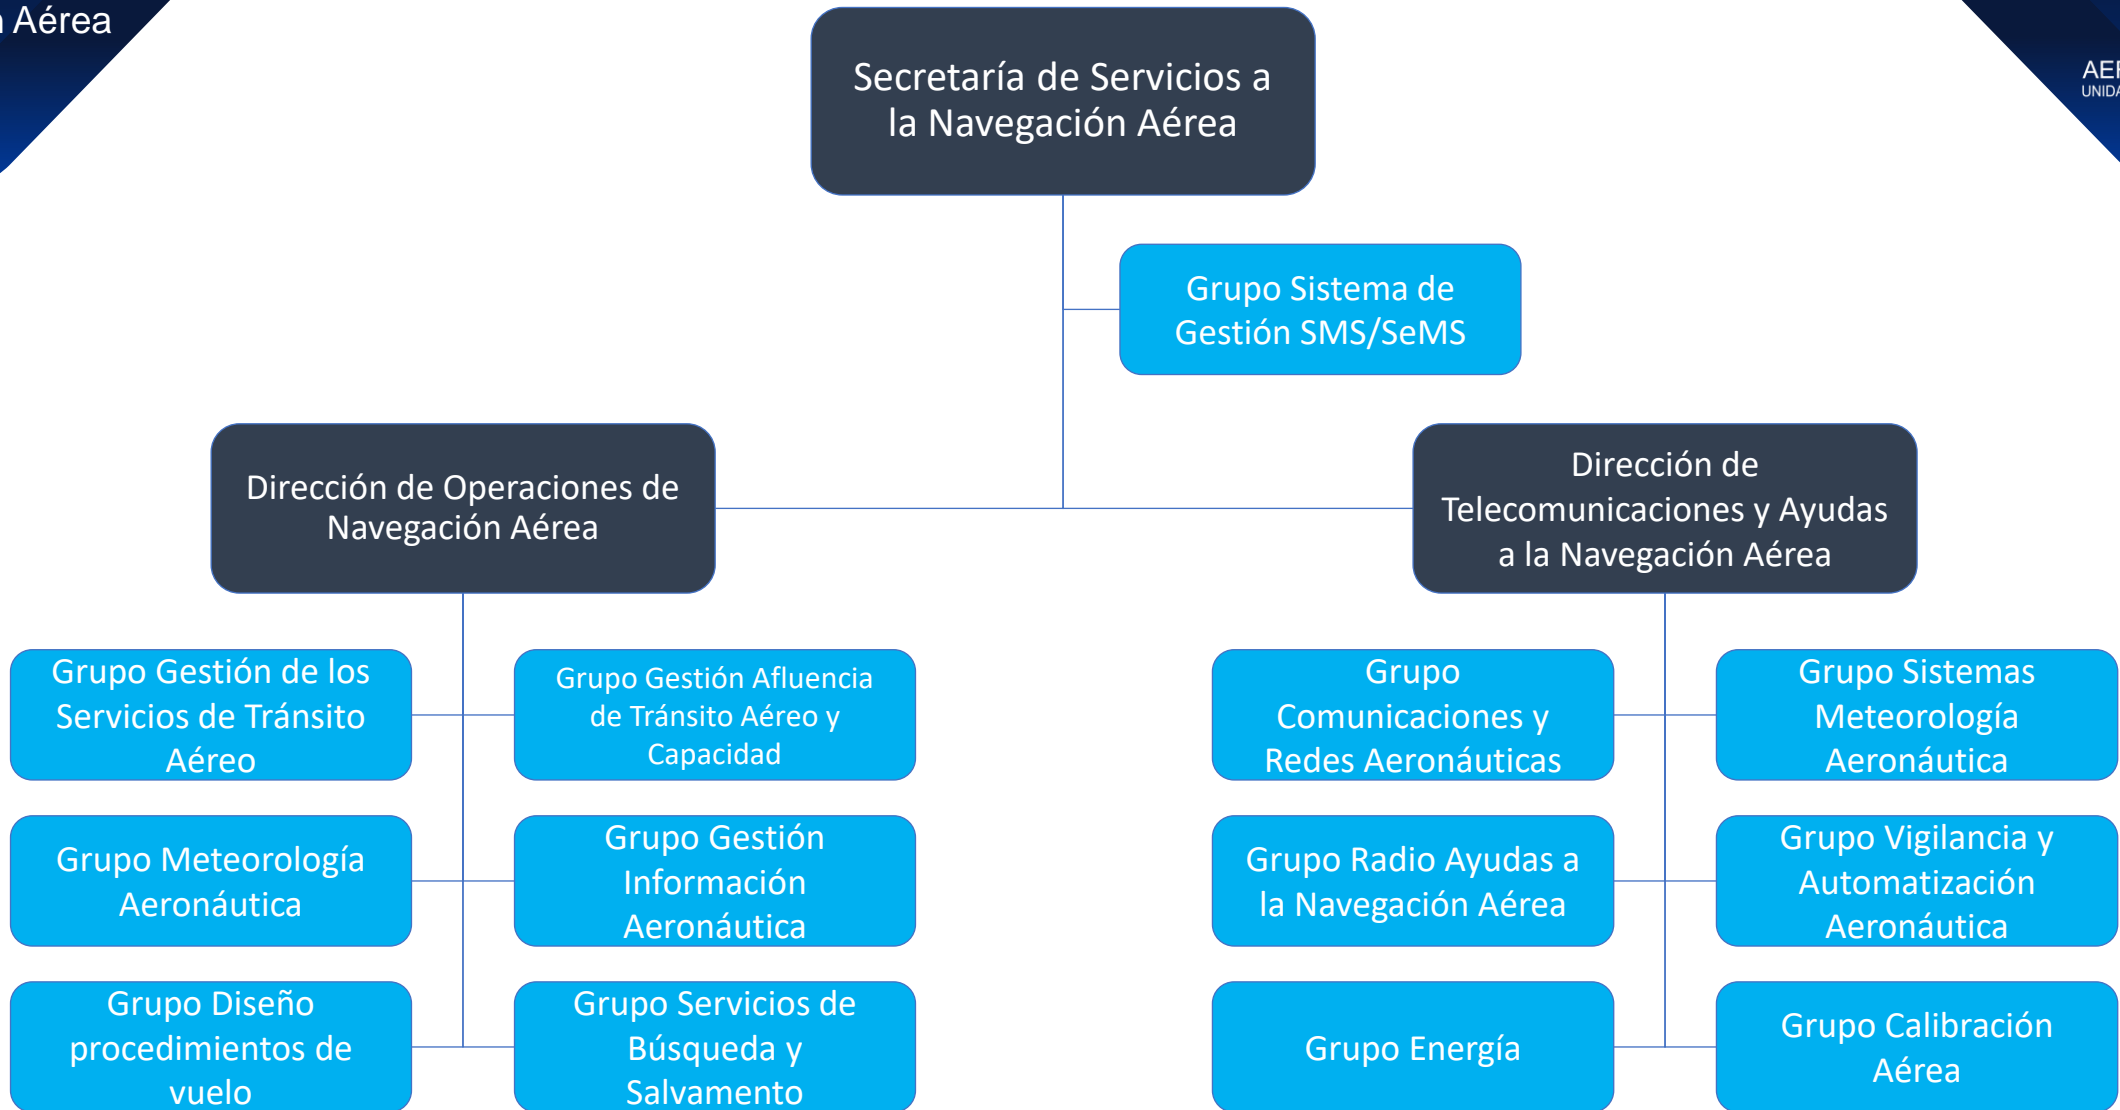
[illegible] Aérea

AE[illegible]
UNIDA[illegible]

Secretaría de Servicios a la Navegación Aérea

Grupo Sistema de Gestión SMS/SeMS

Dirección de Operaciones de Navegación Aérea

Dirección de Telecomunicaciones y Ayudas a la Navegación Aérea

Grupo Gestión de los Servicios de Tránsito Aéreo

Grupo Gestión Afluencia de Tránsito Aéreo y Capacidad

Grupo Meteorología Aeronáutica

Grupo Gestión Información Aeronáutica

Grupo Diseño procedimientos de vuelo

Grupo Servicios de Búsqueda y Salvamento

Grupo Comunicaciones y Redes Aeronáuticas

Grupo Sistemas Meteorología Aeronáutica

Grupo Radio Ayudas a la Navegación Aérea

Grupo Vigilancia y Automatización Aeronáutica

Grupo Energía

Grupo Calibración Aérea